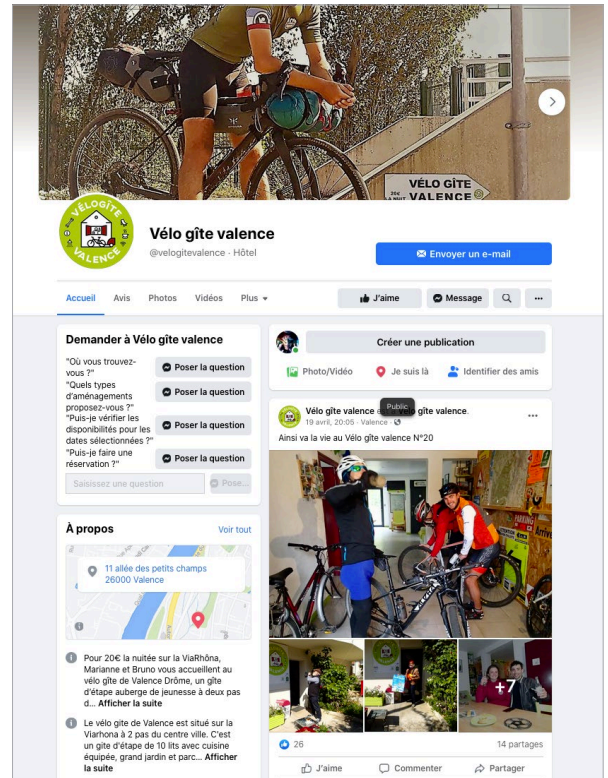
VÉLO GÎTE VALENCE
25€ LA NUIT

VÉLO GÎTE VALENCE

Vélo gîte valence
@velogitevalence · Hôtel

Envoyer un e-mail

Accueil Avis Photos Vidéos Plus

J'aime Message ...

Demander à Vélo gîte valence

"Où vous trouvez-vous ?" Poser la question
"Quels types d'aménagements proposez-vous ?" Poser la question
"Puis-je vérifier les disponibilités pour les dates sélectionnées ?" Poser la question
"Puis-je faire une réservation ?" Poser la question

Saisissez une question Pose...

À propos Voir tout

11 allée des petits champs
26000 Valence

Pour 20€ la nuitée sur la ViaRhôna, Marianne et Bruno vous accueillent au vélo gîte de Valence Drôme, un gîte d'étape auberge de jeunesse à deux pas d... Afficher la suite

Le vélo gîte de Valence est situé sur la Viarhona à 2 pas du centre ville. C'est un gîte d'étape de 10 lits avec cuisine équipée, grand jardin et parc... Afficher la suite

Créer une publication

Photo/Vidéo Je suis là Identifier des amis

Vélo gîte valence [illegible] gîte valence.
Public
19 avril, 20:05 · Valence ·

Ainsi va la vie au Vélo gîte valence N°20

+7

26 14 partages

J'aime Commenter Partager